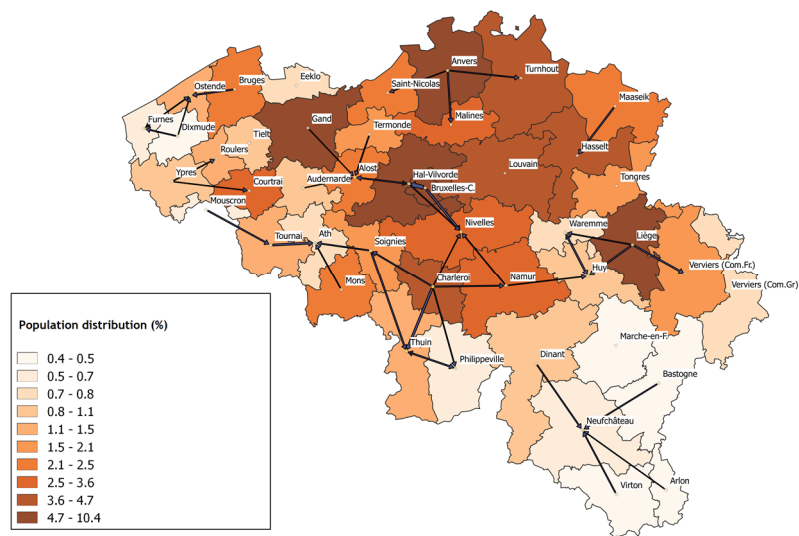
Anvers
Turnhout
Saint-Nicolas
Eeklo
Bruges
Ostende
Maaseik
Malines
Gand
Furnes
Dixmude
Termonde
Tielt
Hasselt
Louvain
Roulers
Alost
Hal-Vilvorde
Audenarde
Tongres
Ypres
Courtrai
Bruxelles-C.
Mouscron
Nivelles
Waremme
Liège
Tournai
Ath
Soignies
Verviers (Com.Fr)
Huy
Verviers (Com.Gr)
Charleroi
Namur
Mons
Thuin
Philippeville
Dinant
Marche-en-F.
Bastogne
Neufchâteau
Virton
Arlon

Population distribution (%)
0.4 - 0.5
0.5 - 0.7
0.7 - 0.8
0.8 - 1.1
1.1 - 1.5
1.5 - 2.1
2.1 - 2.5
2.5 - 3.6
3.6 - 4.7
4.7 - 10.4